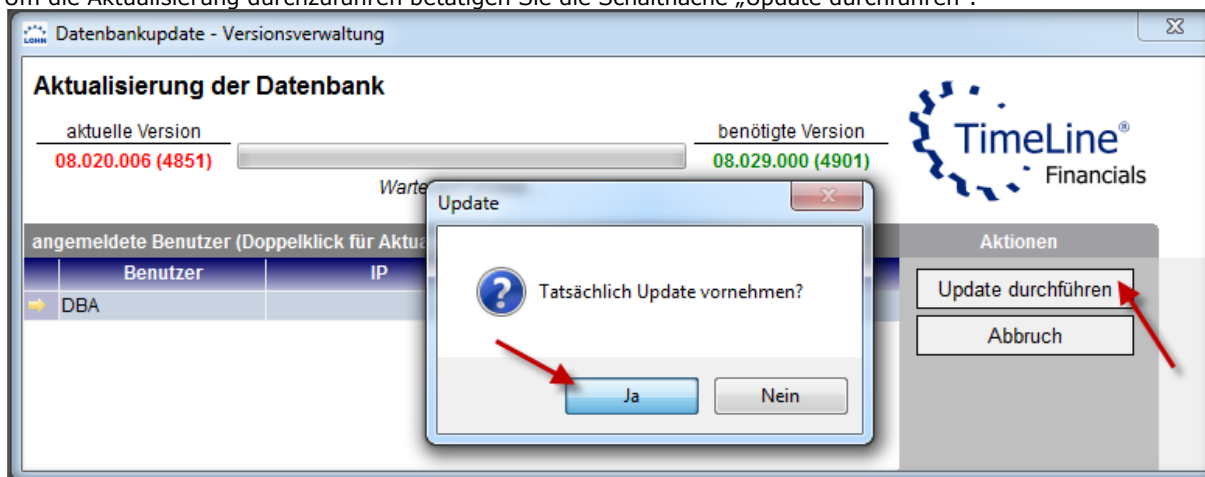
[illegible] die Aktualisierung durchzuführen betätigen Sie die Schaltfläche „Update durchführen".

LOHN Datenbankupdate - Versionsverwaltung

Aktualisierung der Datenbank

aktuelle Version
08.020.006 (4851)

benötigte Version
08.029.000 (4901)

TimeLine®
Financials

Warte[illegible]

angemeldete Benutzer (Doppelklick für Aktua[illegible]

| Benutzer | IP |
|---|---|
| DBA | |

Aktionen

Update durchführen

Abbruch

Update

Tatsächlich Update vornehmen?

Ja

Nein